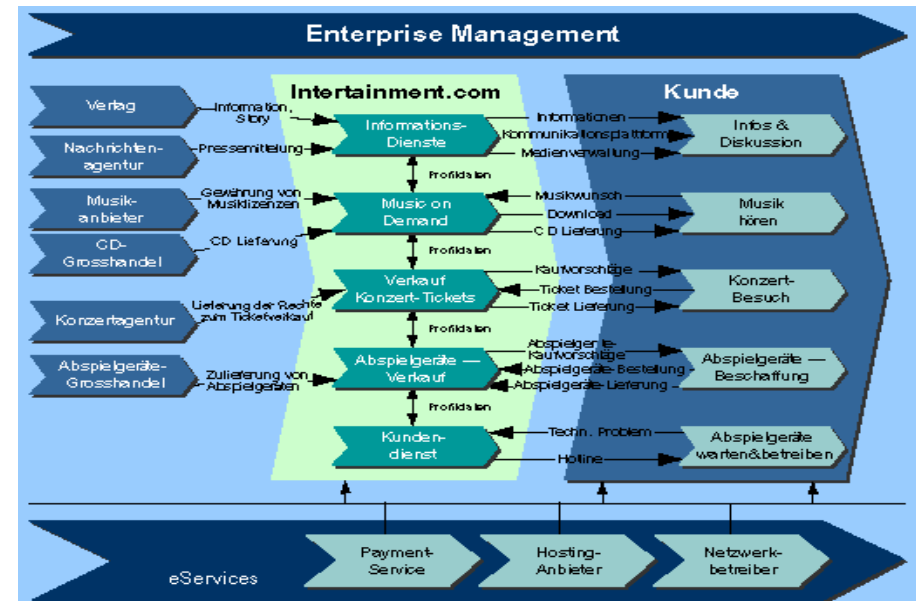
Enterprise Management

Intertainment.com

Kunde

Verlag

Nachrichten-agentur

Musik-anbieter

CD-Grosshandel

Konzertagentur

Abspielgeräte-Grosshandel

Information, Story

Pressemitteilung

Gewährung von Musiklizenzen

CD Lieferung

Lieferung der Rechte zum Ticketverkauf

Zulieferung von Abspielgeräten

Informations-Dienste

Profildaten

Music on Demand

Profildaten

Verkauf Konzert-Tickets

Profildaten

Abspielgeräte — Verkauf

Profildaten

Kunden-dienst

Informationen

Kommunikationsplattform

Medienverwaltung

Musikwunsch

Download

CD Lieferung

Kaufvorschläge

Ticket Bestellung

Ticket Lieferung

Abspielgeräte-Kaufvorschläge

Abspielgeräte-Bestellung

Abspielgeräte-Lieferung

Techn. Problem

Hotline

Infos & Diskussion

Musik hören

Konzert-Besuch

Abspielgeräte — Beschaffung

Abspielgeräte warten&betreiben

eServices

Payment-Service

Hosting-Anbieter

Netzwerk-betreiber